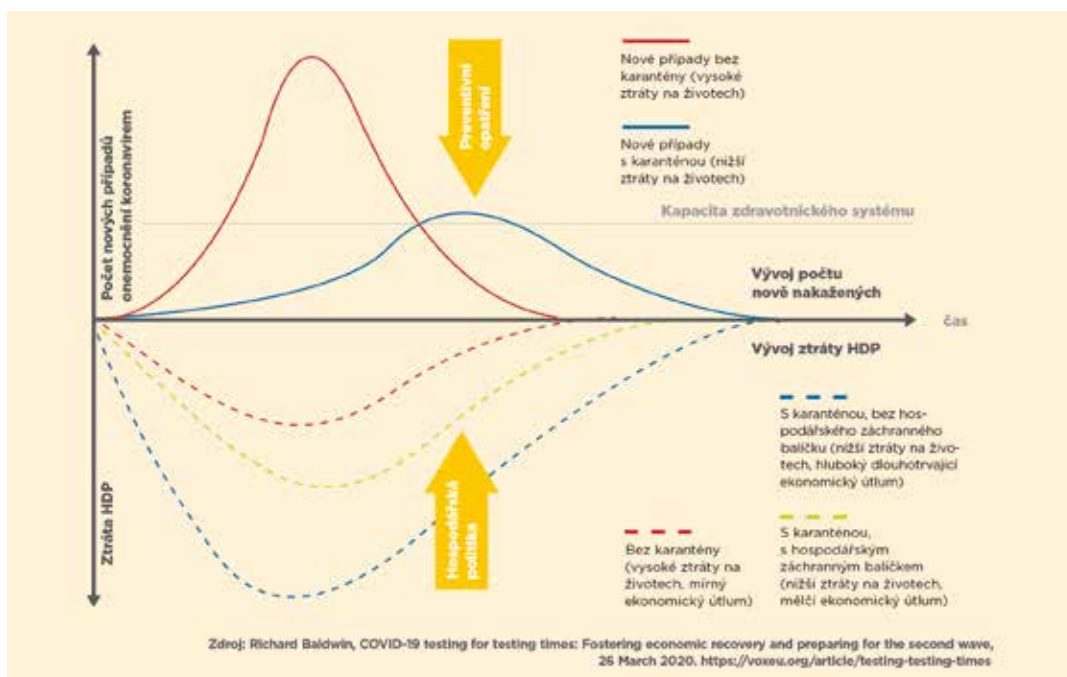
Počet nových případů onemocnění koronavirem

Preventivní opatření

Nové případy bez karantény (vysoké ztráty na životech)

Nové případy s karanténou (nižší ztráty na životech)

Kapacita zdravotnického systému

Vývoj počtu nově nakažených

čas

Vývoj ztráty HDP

S karanténou, bez hospodářského záchranného balíčku (nižší ztráty na životech, hluboký dlouhotrvající ekonomický útlum)

Ztráta HDP

Hospodářská politika

Bez karantény (vysoké ztráty na životech, mírný ekonomický útlum)

S karanténou, s hospodářským záchranným balíčkem (nižší ztráty na životech, mělčí ekonomický útlum)

Zdroj: Richard Baldwin, COVID-19 testing for testing times: Fostering economic recovery and preparing for the second wave, 26 March 2020. https://voxeu.org/article/testing-testing-times